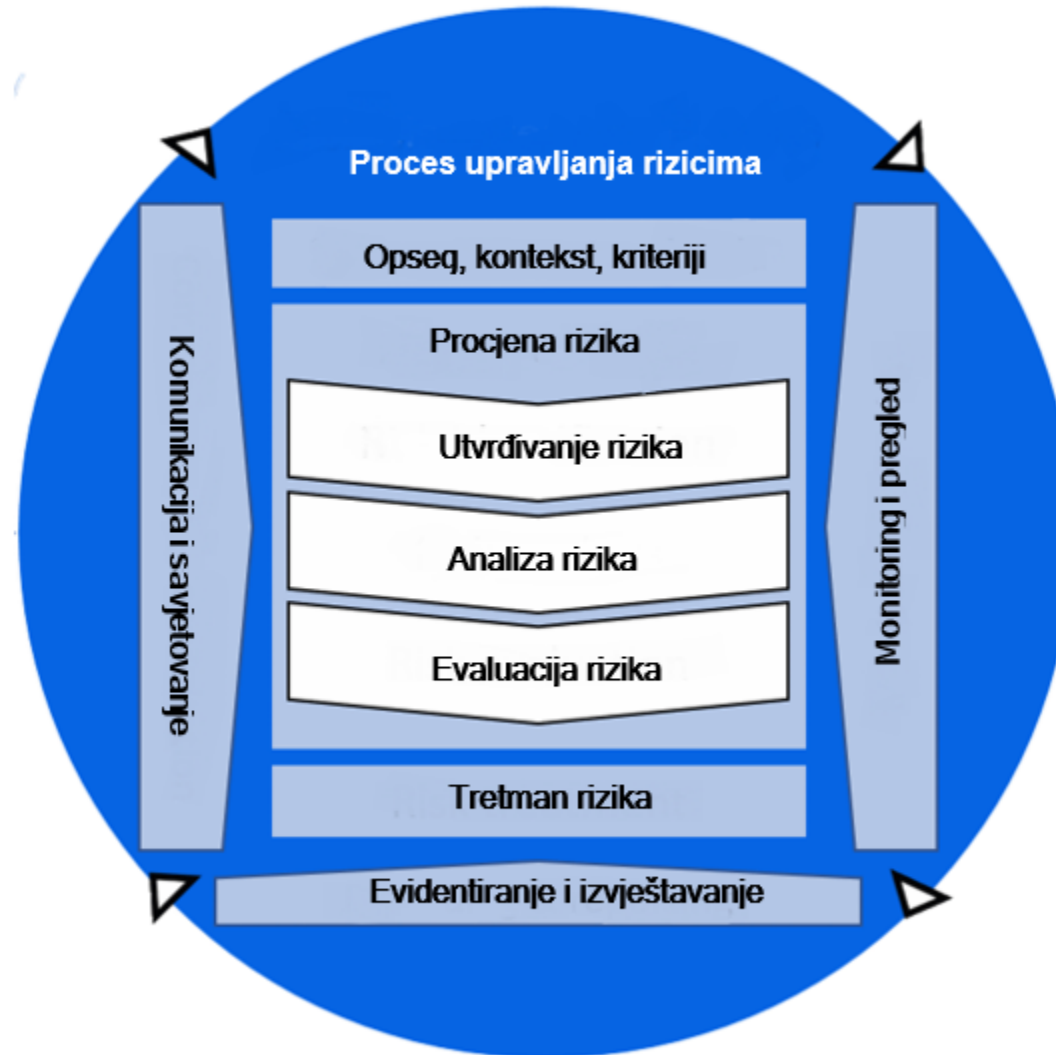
Proces upravljanja rizicima

Komunikacija i savjetovanje

Opseg, kontekst, kriteriji

Procjena rizika

Utvrđivanje rizika

Analiza rizika

Evaluacija rizika

Tretman rizika

Monitoring i pregled

Evidentiranje i izvještavanje